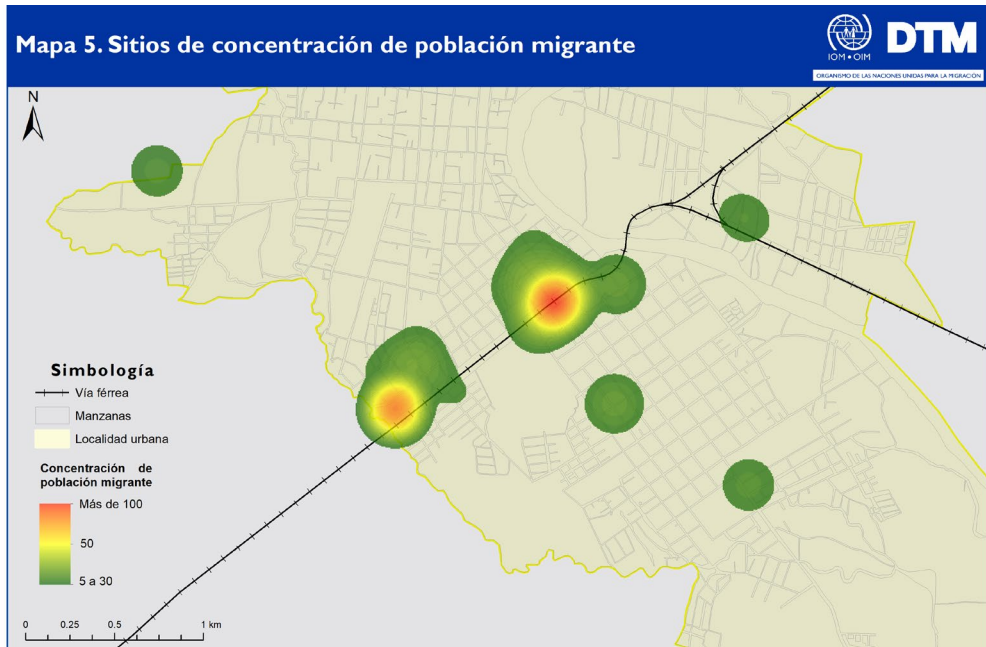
Mapa 5. Sitios de concentración de población migrante

IOM • OIM DTM

ORGANISMO DE LAS NACIONES UNIDAS PARA LA MIGRACIÓN

N

Simbología

Vía férrea

Manzanas

Localidad urbana

Concentración de población migrante

Más de 100

50

5 a 30

0 0.25 0.5 1 km